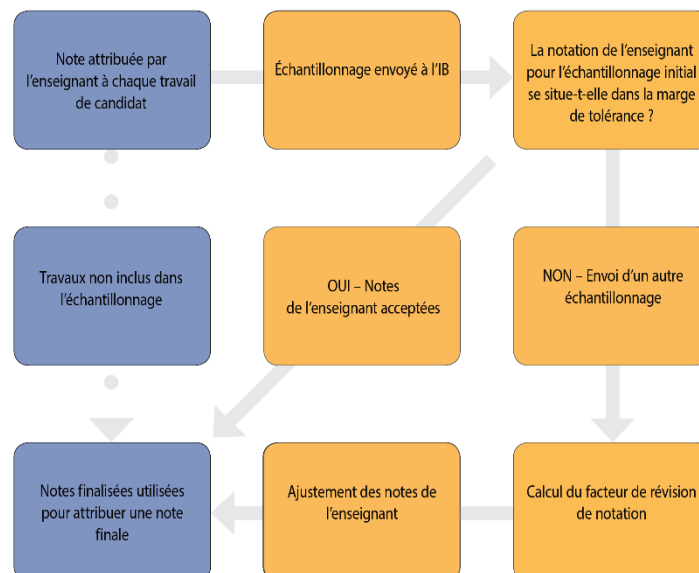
Note attribuée par l'enseignant à chaque travail de candidat

Échantillonnage envoyé à l'IB

La notation de l'enseignant pour l'échantillonnage initial se situe-t-elle dans la marge de tolérance ?

Travaux non inclus dans l'échantillonnage

OUI – Notes de l'enseignant acceptées

NON – Envoi d'un autre échantillonnage

Notes finalisées utilisées pour attribuer une note finale

Ajustement des notes de l'enseignant

Calcul du facteur de révision de notation